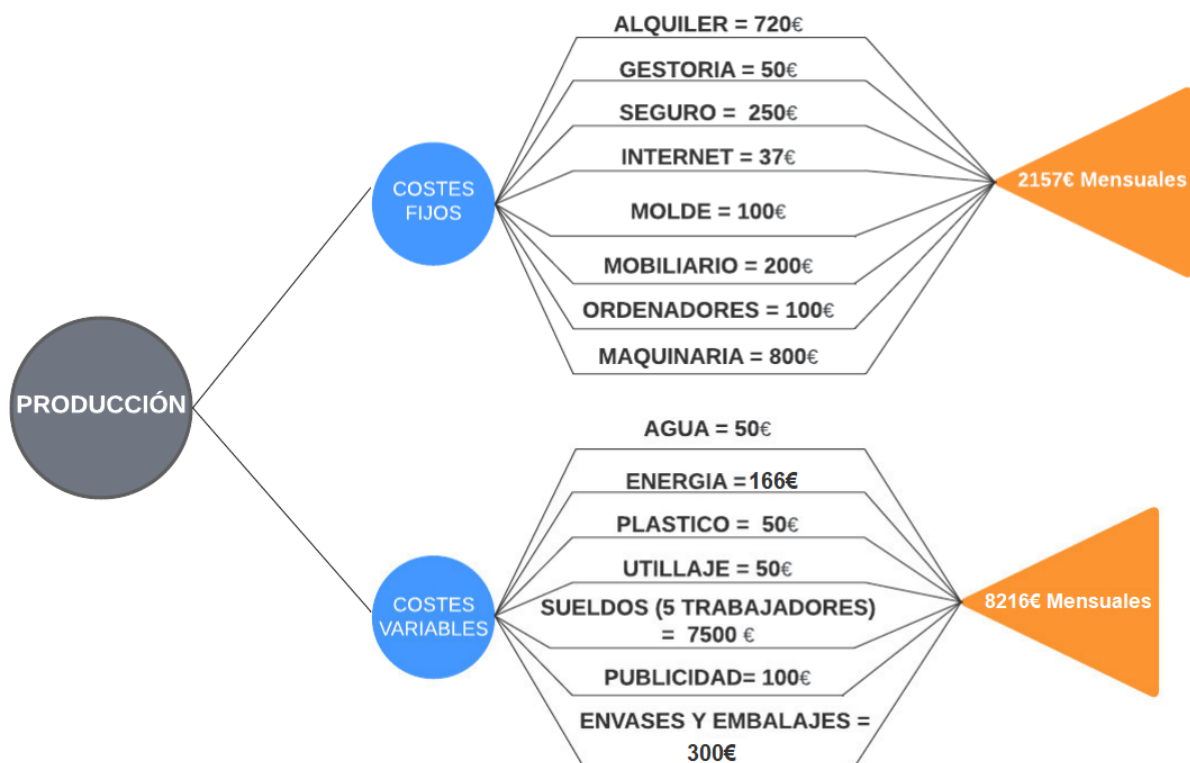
PRODUCCIÓN

COSTES FIJOS

ALQUILER = 720€
GESTORIA = 50€
SEGURO = 250€
INTERNET = 37€
MOLDE = 100€
MOBILIARIO = 200€
ORDENADORES = 100€
MAQUINARIA = 800€

2157€ Mensuales

COSTES VARIABLES

AGUA = 50€
ENERGIA =166€
PLASTICO = 50€
UTILLAJE = 50€
SUELDOS (5 TRABAJADORES) = 7500 €
PUBLICIDAD= 100€
ENVASES Y EMBALAJES = 300€

8216€ Mensuales